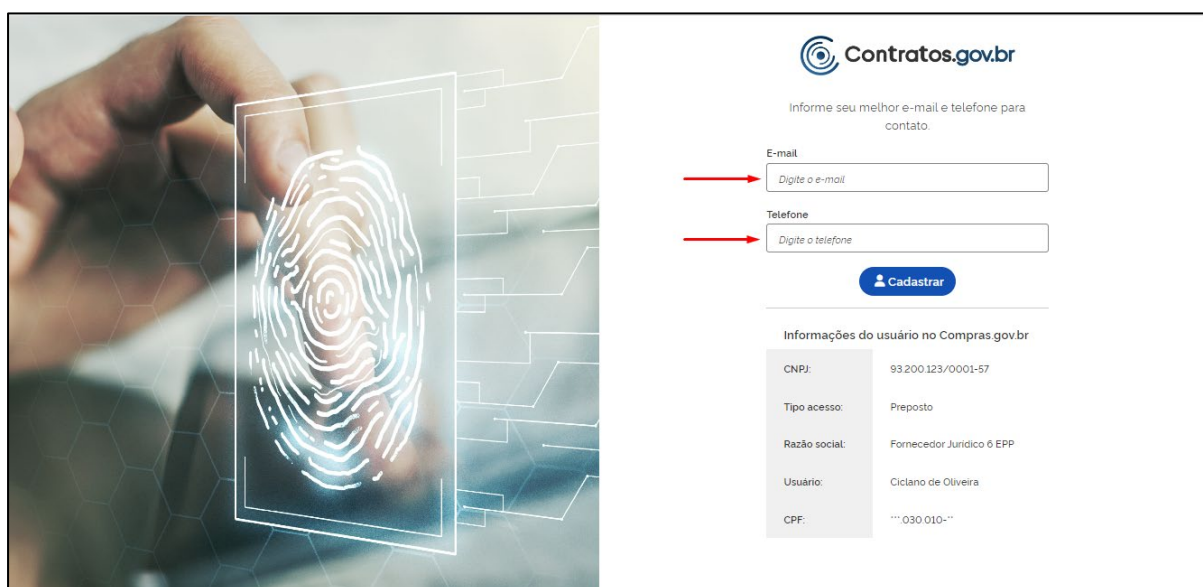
Contratos.gov.br

Informe seu melhor e-mail e telefone para contato.

E-mail

Digite o e-mail

Telefone

Digite o telefone

Cadastrar

Informações do usuário no Compras.gov.br

| | |
|---|---|
| CNPJ: | 93.200.123/0001-57 |
| Tipo acesso: | Preposto |
| Razão social: | Fornecedor Juridico 6 EPP |
| Usuário: | Ciclano de Oliveira |
| CPF: | ***.030.010-** |